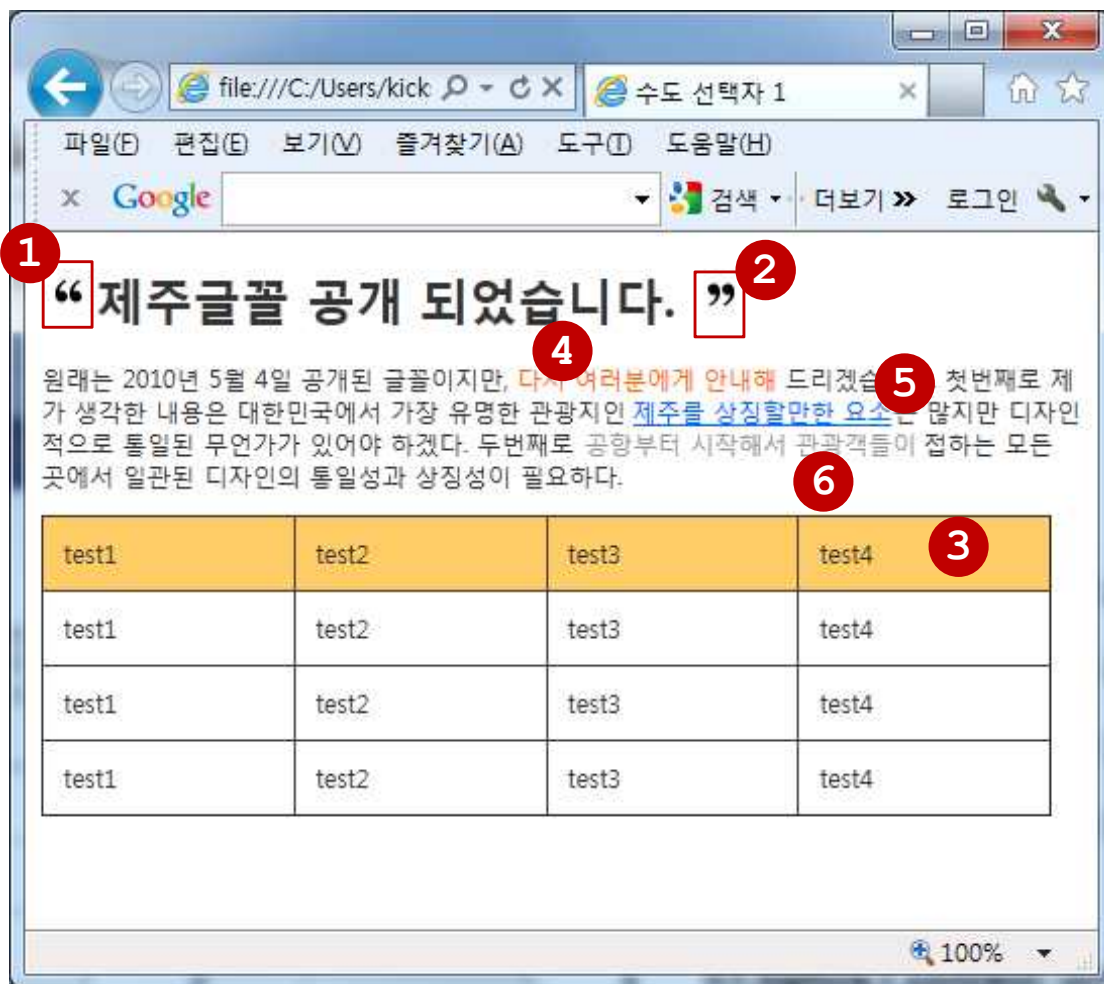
file:///C:/Users/kick

수도 선택자 1

파일(F) 편집(E) 보기(V) 즐겨찾기(A) 도구(T) 도움말(H)

Google

검색 ▾ 더보기 » 로그인

1

“ 제주글꼴 공개 되었습니다. ”

2

4

원래는 2010년 5월 4일 공개된 글꼴이지만, 다시 여러분에게 안내해 드리겠습니 5 첫번째로 제가 생각한 내용은 대한민국에서 가장 유명한 관광지인 제주를 상징할만한 요소는 많지만 디자인적으로 통일된 무언가가 있어야 하겠다. 두번째로 공항부터 시작해서 관광객들이 접하는 모든 곳에서 일관된 디자인의 통일성과 상징성이 필요하다.

6

3

| test1 | test2 | test3 | test4 |
|---|---|---|---|
| test1 | test2 | test3 | test4 |
| test1 | test2 | test3 | test4 |
| test1 | test2 | test3 | test4 |

100%